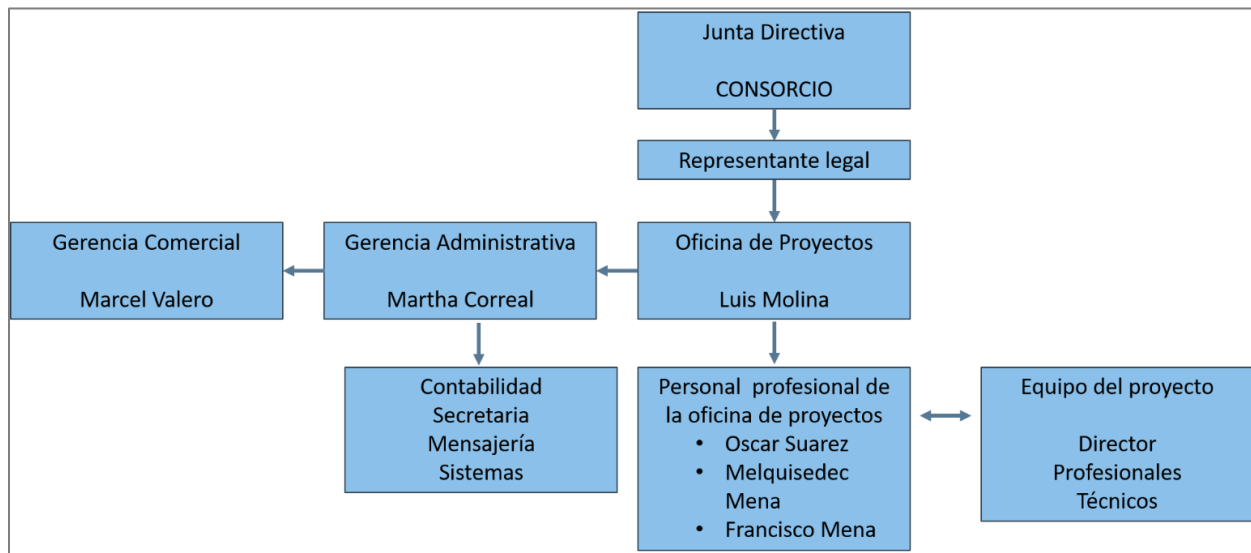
Junta Directiva

CONSORCIO

Representante legal

Gerencia Comercial

Marcel Valero

Gerencia Administrativa

Martha Correal

Oficina de Proyectos

Luis Molina

Contabilidad
Secretaria
Mensajería
Sistemas

Personal profesional de la oficina de proyectos
• Oscar Suarez
• Melquisedec Mena
• Francisco Mena

Equipo del proyecto

Director
Profesionales
Técnicos